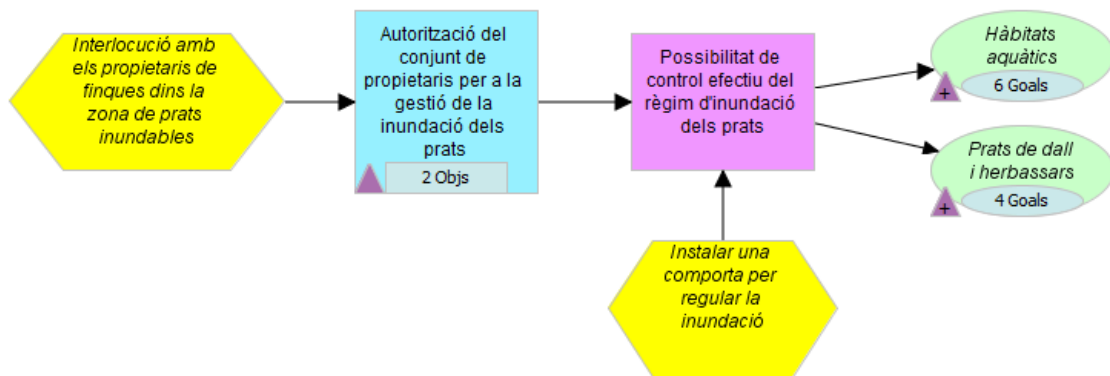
Interlocució amb els propietaris de finques dins la zona de prats inundables

Autorització del conjunt de propietaris per a la gestió de la inundació dels prats

2 Objs

Possibilitat de control efectiu del règim d'inundació dels prats

Hàbitats aquàtics

6 Goals

+

Prats de dall i herbassars

4 Goals

+

Instalar una comporta per regular la inundació